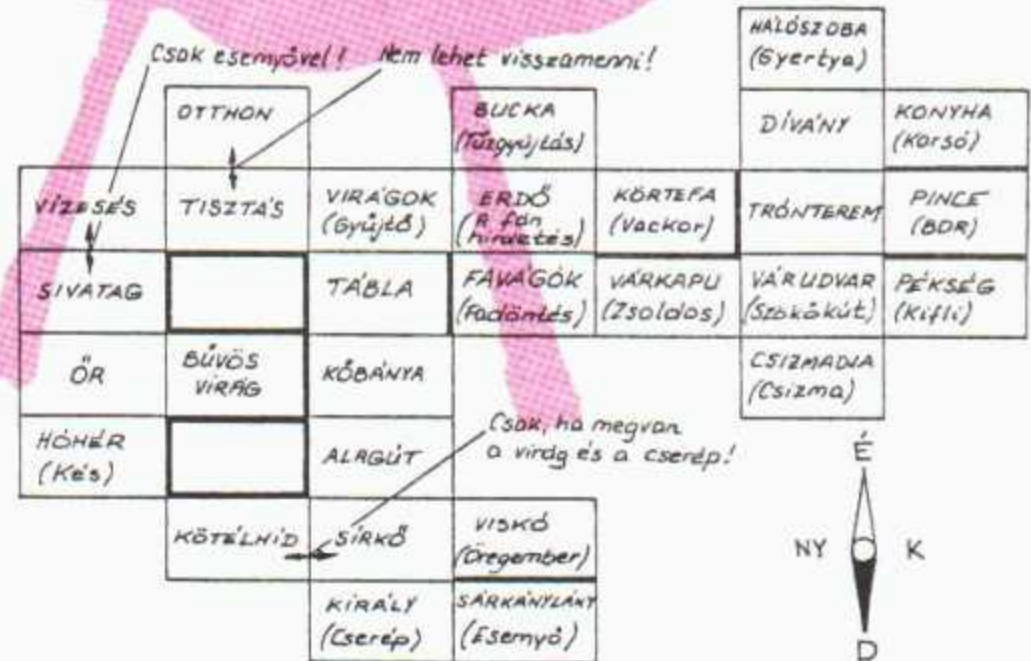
Csak esernyővel! Nem lehet visszamenni!

HÁLÓSZOBA (Gyertya)

| | OTTHON | | BUCKA (Tűzgyújtás) | | DÍVÁNY | KONYHA (Korsó) |
|---|---|---|---|---|---|---|
| VÍZESÉS | TISZTÁS | VIRÁGOK (Gyűjtő) | ERDŐ (A fán hirdetés) | KÖRTEFA (Vackor) | TRÓNTEREM | PINCE (BOR) |
| SIVATAG | | TÁBLA | FAVÁGÓK (Fadöntés) | VÁRKAPU (Zsoldos) | VÁRUDVAR (Szökőkút) | PÉKSÉG (Kifli) |
| ŐR | BŰVÖS VIRÁG | KŐBÁNYA | | | CSIZMADIA (Csizma) | |
| HÓHÉR (Kés) | | ALAGÚT | | | | |
| | KÖTÉLHÍD | SÍRKŐ | VISKÓ (Öregember) | | | |
| | | KIRÁLY (Cserép) | SÁRKÁNYLÁNY (Esernyő) | | | |

Csak, ha megvan a virág és a cserép!

É
NY K
D